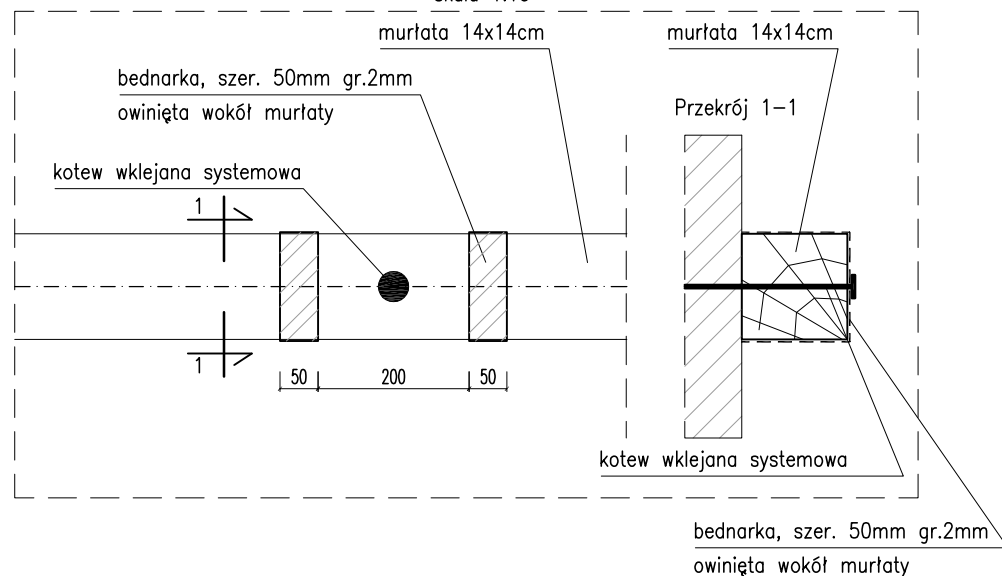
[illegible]

murłata 14x14cm

bednarka, szer. 50mm gr.2mm
owinięta wokół murłaty

kotew wklejana systemowa

1

1

50

200

50

murłata 14x14cm

Przekrój 1–1

kotew wklejana systemowa

bednarka, szer. 50mm gr.2mm
owinięta wokół murłaty